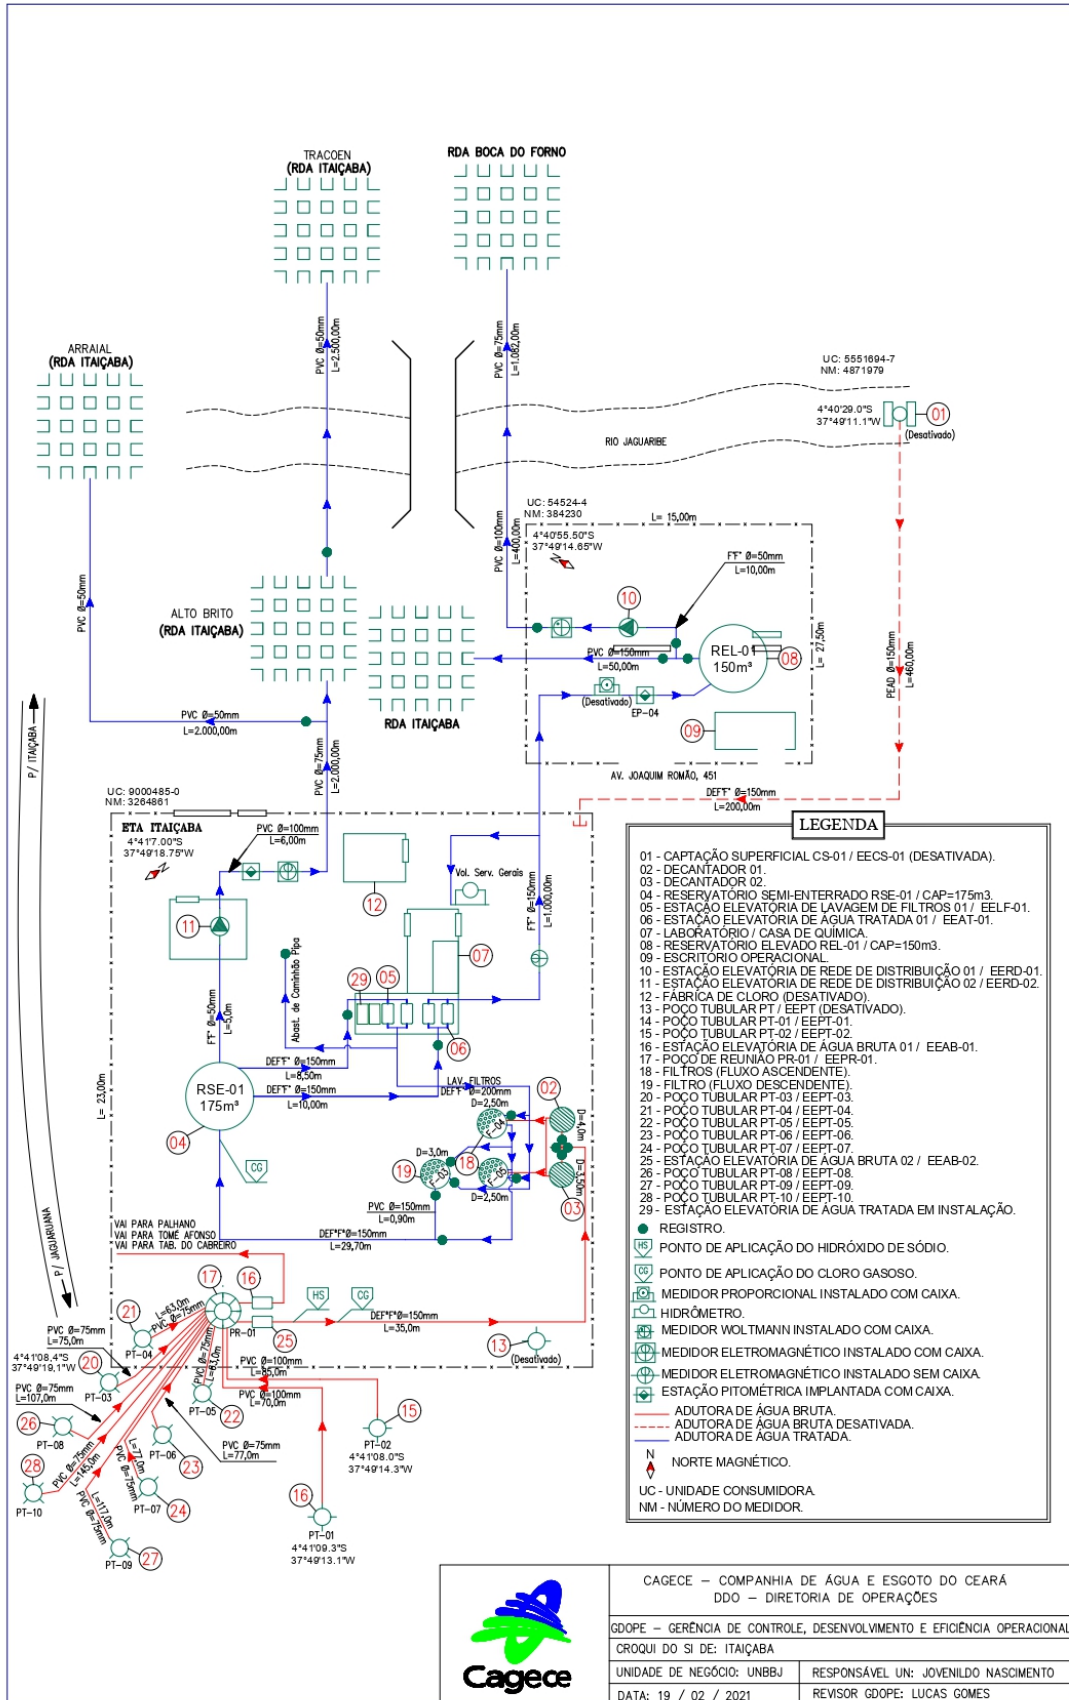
TRACOEN
(RDA ITAIÇABA)

RDA BOCA DO FORNO

ARRAIAL
(RDA ITAIÇABA)

PVC Ø=50mm L=2.500,00m

PVC Ø=75mm L=1.082,00m

UC: 5551694-7
NM: 4871979

4°40'29.0"S
37°49'11.1"W

01
(Desativado)

RIO JAGUARIBE

UC: 54524-4
NM: 384230

L= 15,00m

4°40'55.50"S
37°49'14.65"W

PVC Ø=100mm L=400,00m

FF° Ø=50mm
L=10,00m

10

PVC Ø=50mm

ALTO BRITO
(RDA ITAIÇABA)

PVC Ø=150mm
L=50,00m

REL-01
150m³

08

L= 27,50m

PEAD Ø=150mm L=460,00m

(Desativado)

EP-04

09

RDA ITAIÇABA

PVC Ø=50mm
L=2.000,00m

PVC Ø=75mm L=2.000,00m

AV. JOAQUIM ROMÃO, 451

P/ ITAIÇABA

UC: 9000485-0
NM: 3264861

DEFF° Ø=150mm
L=200,00m

ETA ITAIÇABA
4°41'7.00"S
37°49'18.75"W

PVC Ø=100mm
L=6,00m

12

Vol. Serv. Gerais

FF° Ø=150mm L=1.000,00m

11

07

Abast. de Caminhão Pipa

29 05

FF° Ø=50mm L=5,0m

06

DEFF° Ø=150mm
L=8,50m

RSE-01
175m³

DEFF° Ø=150mm
L=10,00m

LAV. FILTROS
DEFF° Ø=200mm
D=2,50m

02

L= 23,00m

04

D=3,0m

19

18

D=2,50m

D=4,0m

D=3,50m

03

PVC Ø=150mm
L=0,90m

VAI PARA PALHANO
VAI PARA TOMÉ AFONSO
VAI PARA TAB. DO CABREIRO

DEF°F°Ø=150mm
L=29,70m

P/ JAGUARUANA

17 16

HS CG

L=63,0m
PVC Ø=75mm

PR-01

25

DEF°F°Ø=150mm
L=35,0m

13
(Desativado)

21

PVC Ø=75mm
L=75,0m

PT-04

4°41'08.4"S
37°49'19.1"W

20

PT-03

PVC Ø=75mm
L=107,0m

26

PT-08

28

PT-10

PVC Ø=75mm
L=145,0m

L=117,0m
PVC Ø=75mm

L=77,0m
PVC Ø=75mm

PT-09

27

PT-07

24

PT-06

23

PT-05

22

L=63,0m
PVC Ø=75mm

PVC Ø=100mm
L=65,0m

PVC Ø=100mm
L=70,0m

PVC Ø=75mm
L=77,0m

15

PT-02
4°41'08.0"S
37°49'14.3"W

16

PT-01
4°41'09.3"S
37°49'13.1"W

LEGENDA

01 - CAPTAÇÃO SUPERFICIAL CS-01 / EECS-01 (DESATIVADA).
02 - DECANTADOR 01.
03 - DECANTADOR 02.
04 - RESERVATÓRIO SEMI-ENTERRADO RSE-01 / CAP=175m3.
05 - ESTAÇÃO ELEVATÓRIA DE LAVAGEM DE FILTROS 01 / EELF-01.
06 - ESTAÇÃO ELEVATÓRIA DE ÁGUA TRATADA 01 / EEAT-01.
07 - LABORATÓRIO / CASA DE QUÍMICA.
08 - RESERVATÓRIO ELEVADO REL-01 / CAP=150m3.
09 - ESCRITÓRIO OPERACIONAL.
10 - ESTAÇÃO ELEVATÓRIA DE REDE DE DISTRIBUIÇÃO 01 / EERD-01.
11 - ESTAÇÃO ELEVATÓRIA DE REDE DE DISTRIBUIÇÃO 02 / EERD-02.
12 - FÁBRICA DE CLORO (DESATIVADO).
13 - POÇO TUBULAR PT / EEPT (DESATIVADO).
14 - POÇO TUBULAR PT-01 / EEPT-01.
15 - POÇO TUBULAR PT-02 / EEPT-02.
16 - ESTAÇÃO ELEVATÓRIA DE ÁGUA BRUTA 01 / EEAB-01.
17 - POÇO DE REUNIÃO PR-01 / EEPR-01.
18 - FILTROS (FLUXO ASCENDENTE).
19 - FILTRO (FLUXO DESCENDENTE).
20 - POÇO TUBULAR PT-03 / EEPT-03.
21 - POÇO TUBULAR PT-04 / EEPT-04.
22 - POÇO TUBULAR PT-05 / EEPT-05.
23 - POÇO TUBULAR PT-06 / EEPT-06.
24 - POÇO TUBULAR PT-07 / EEPT-07.
25 - ESTAÇÃO ELEVATÓRIA DE ÁGUA BRUTA 02 / EEAB-02.
26 - POÇO TUBULAR PT-08 / EEPT-08.
27 - POÇO TUBULAR PT-09 / EEPT-09.
28 - POÇO TUBULAR PT-10 / EEPT-10.
29 - ESTAÇÃO ELEVATÓRIA DE ÁGUA TRATADA EM INSTALAÇÃO.
REGISTRO.
PONTO DE APLICAÇÃO DO HIDRÓXIDO DE SÓDIO.
PONTO DE APLICAÇÃO DO CLORO GASOSO.
MEDIDOR PROPORCIONAL INSTALADO COM CAIXA.
HIDRÔMETRO.
MEDIDOR WOLTMANN INSTALADO COM CAIXA.
MEDIDOR ELETROMAGNÉTICO INSTALADO COM CAIXA.
MEDIDOR ELETROMAGNÉTICO INSTALADO SEM CAIXA.
ESTAÇÃO PITOMÉTRICA IMPLANTADA COM CAIXA.
ADUTORA DE ÁGUA BRUTA.
ADUTORA DE ÁGUA BRUTA DESATIVADA.
ADUTORA DE ÁGUA TRATADA.
N
NORTE MAGNÉTICO.
UC - UNIDADE CONSUMIDORA.
NM - NÚMERO DO MEDIDOR.

CAGECE – COMPANHIA DE ÁGUA E ESGOTO DO CEARÁ
DDO – DIRETORIA DE OPERAÇÕES

Cagece

GDOPE – GERÊNCIA DE CONTROLE, DESENVOLVIMENTO E EFICIÊNCIA OPERACIONAL
CROQUI DO SI DE: ITAIÇABA
UNIDADE DE NEGÓCIO: UNBBJ | RESPONSÁVEL UN: JOVENILDO NASCIMENTO
DATA: 19 / 02 / 2021 | REVISOR GDOPE: LUCAS GOMES